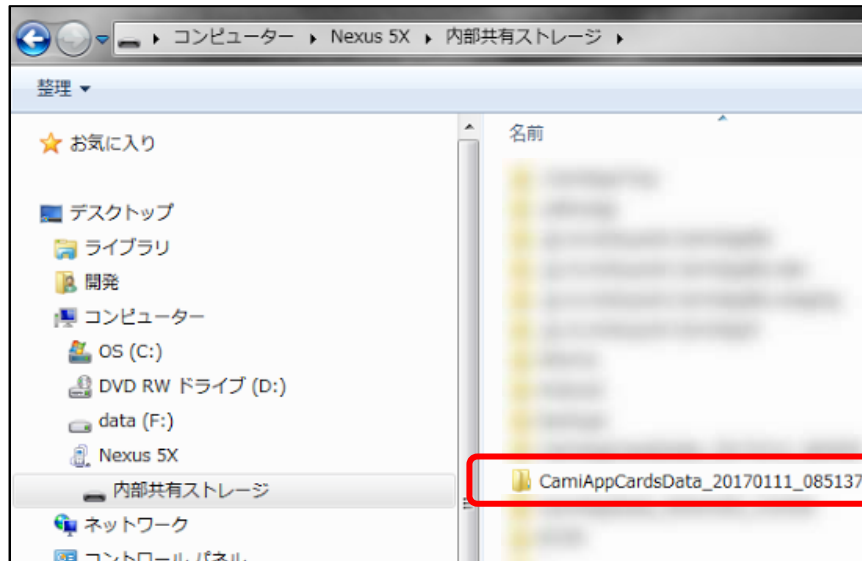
▸ コンピューター ▸ Nexus 5X ▸ 内部共有ストレージ ▸

整理 ▾

お気に入り

デスクトップ
ライブラリ
開発
コンピューター
OS (C:)
DVD RW ドライブ (D:)
data (F:)
Nexus 5X
内部共有ストレージ
ネットワーク
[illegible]

名前

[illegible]
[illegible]
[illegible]
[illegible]
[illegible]
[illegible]
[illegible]
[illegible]
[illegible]
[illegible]
CamiAppCardsData_20170111_085137
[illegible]
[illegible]